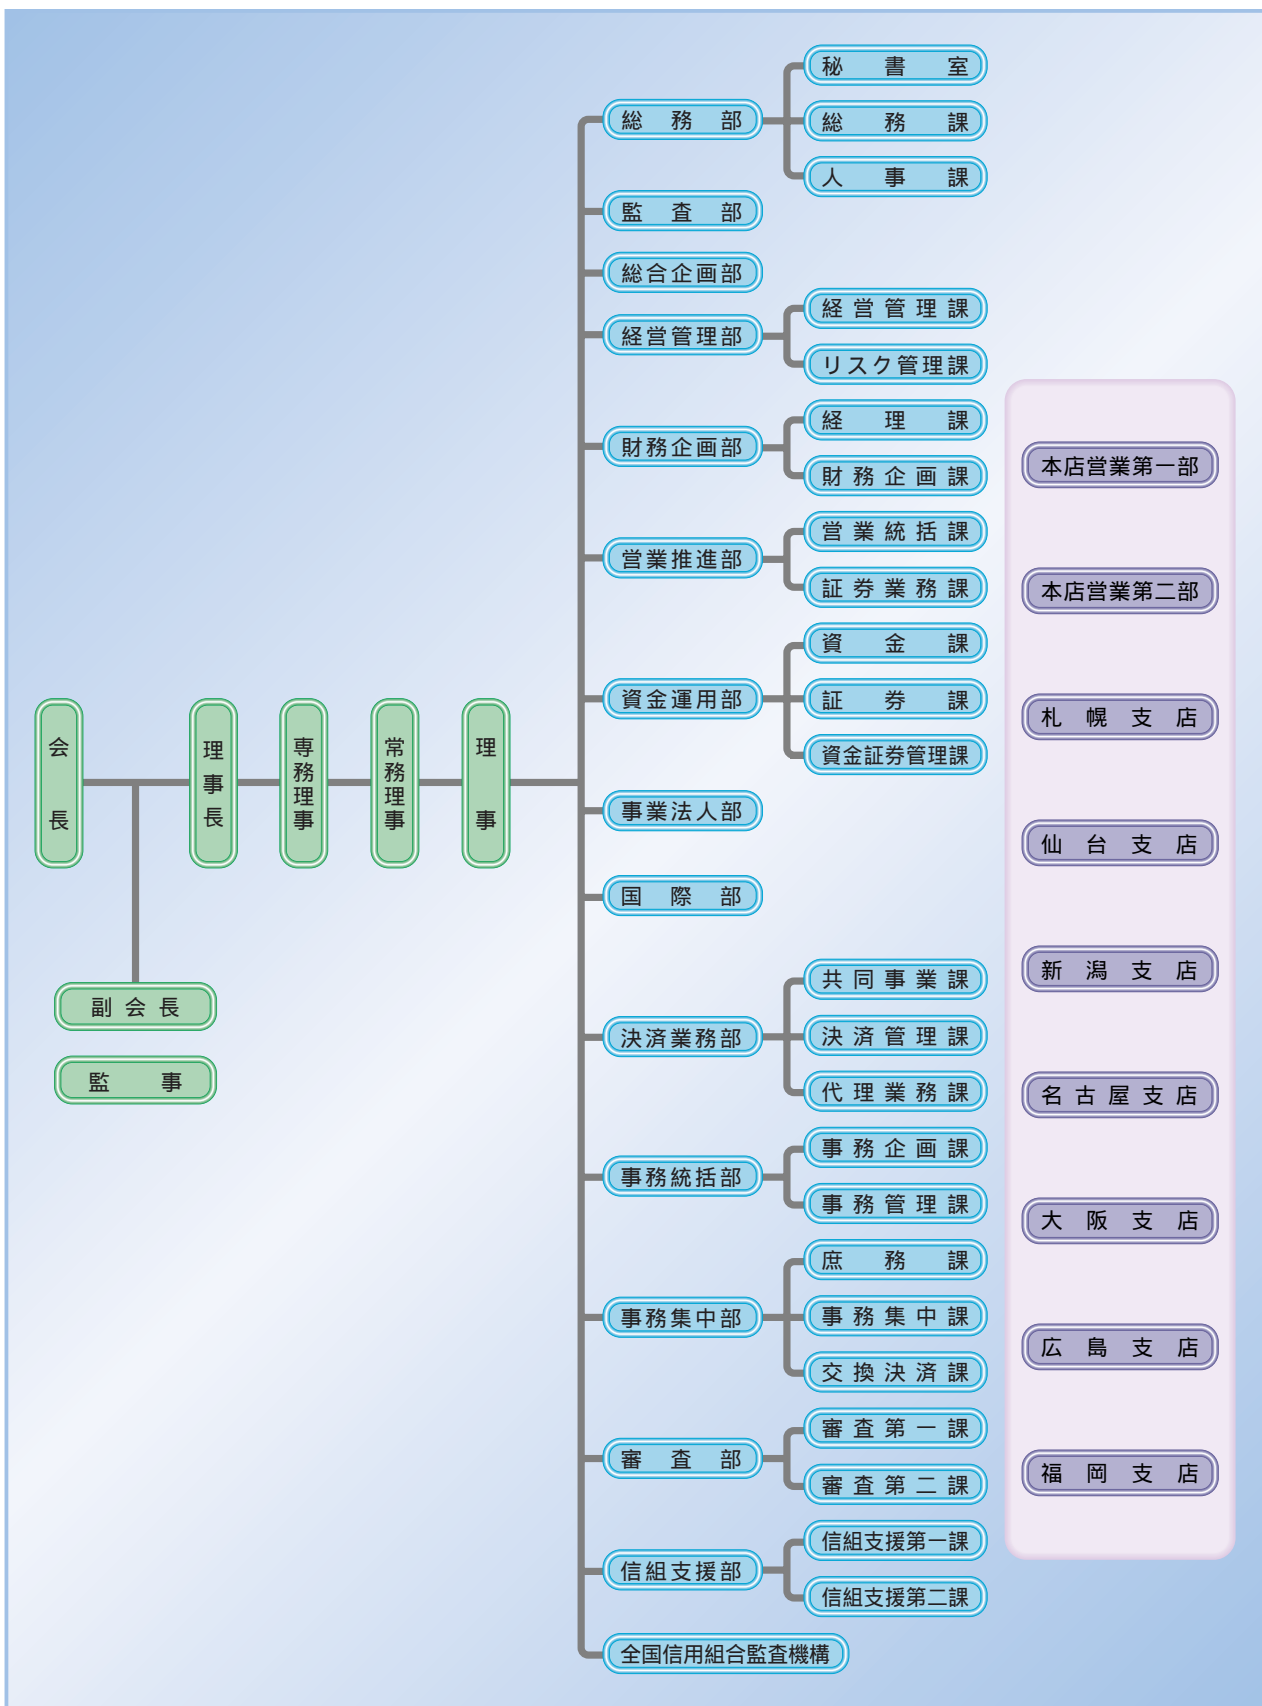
会長

副会長

監事

理事長

専務理事

常務理事

理事

総務部
秘書室
総務課
人事課

監査部

総合企画部

経営管理部
経営管理課
リスク管理課

財務企画部
経理課
財務企画課

営業推進部
営業統括課
証券業務課

資金運用部
資金課
証券課
資金証券管理課

事業法人部

国際部

決済業務部
共同事業課
決済管理課
代理業務課

事務統括部
事務企画課
事務管理課

事務集中部
庶務課
事務集中課
交換決済課

審査部
審査第一課
審査第二課

信組支援部
信組支援第一課
信組支援第二課

全国信用組合監査機構

本店営業第一部
本店営業第二部
札幌支店
仙台支店
新潟支店
名古屋支店
大阪支店
広島支店
福岡支店